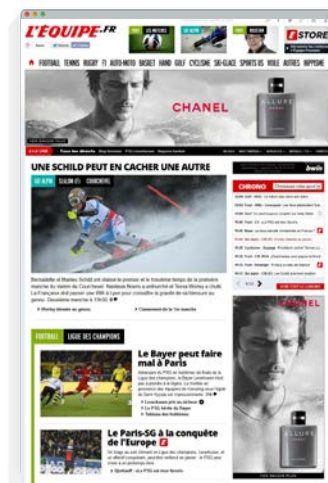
L'ÉQUIPE.FR

STORE

FOOTBALL TENNIS RUGBY F1 AUTO-MOTO BASKET HAND GOLF CYCLISME SKI-GLACE SPORTS US VOILE AUTRES HIPPISME

CHANEL

ALLURE

UNE SCHILD PEUT EN CACHER UNE AUTRE

SKI ALPIN

CHRONO

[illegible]

FOOTBALL LIGUE DES CHAMPIONS

Le Bayer peut faire mal à Paris

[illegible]

Le Paris-SG à la conquête de l'Europe

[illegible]

CHANEL

ALLURE